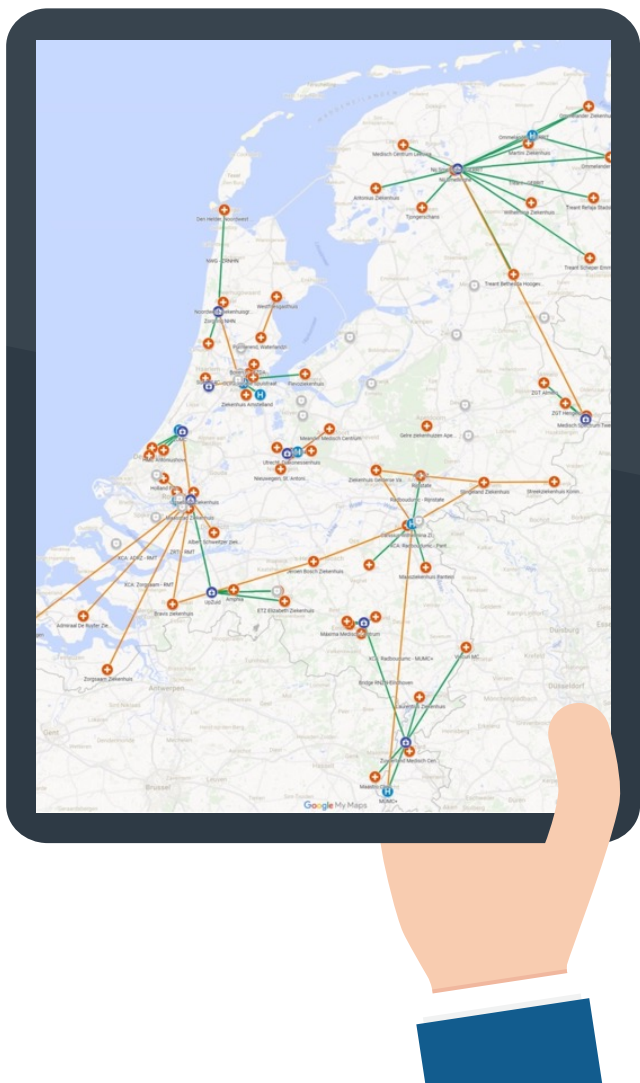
Medisch Centrum Leeuwarden
Ommelander Ziekenhuis
Martini Ziekenhuis
Antonius Ziekenhuis
Tjongerschans
Wilhelmina Ziekenhuis
Treant Refaja Stadskanaal
Treant Scheper Emmen
Den Helder Noordwest
Treant Bethesda Hoogeveen
Westfriesgasthuis
Dijklander
Zaans Medisch Centrum
Flevoziekenhuis
Ziekenhuis Amsterdam
ZGT Almelo
ZGT Hengelo
Medisch Spectrum Twente
Meander Medisch Centrum
Gelre ziekenhuizen Apeldoorn
Utrecht
Nieuwegein St. Antonius
Ziekenhuis Gelderse Vallei
Rijnstate
Slingeland Ziekenhuis
Streekziekenhuis Koningin Beatrix
Radboudumc
Maasziekenhuis Pantein
Jeroen Bosch Ziekenhuis
Albert Schweitzer ziekenhuis
Amphia
ETZ Elisabeth Ziekenhuis
Bravis ziekenhuis
Admiraal De Ruyter Ziekenhuis
ZorgSaam Ziekenhuis
Máxima Medisch Centrum
VieCuri MC
Laurentius Ziekenhuis
Zuyderland Medisch Centrum
MUMC+
Antwerpen
Duisburg
Düsseldorf
Google My Maps